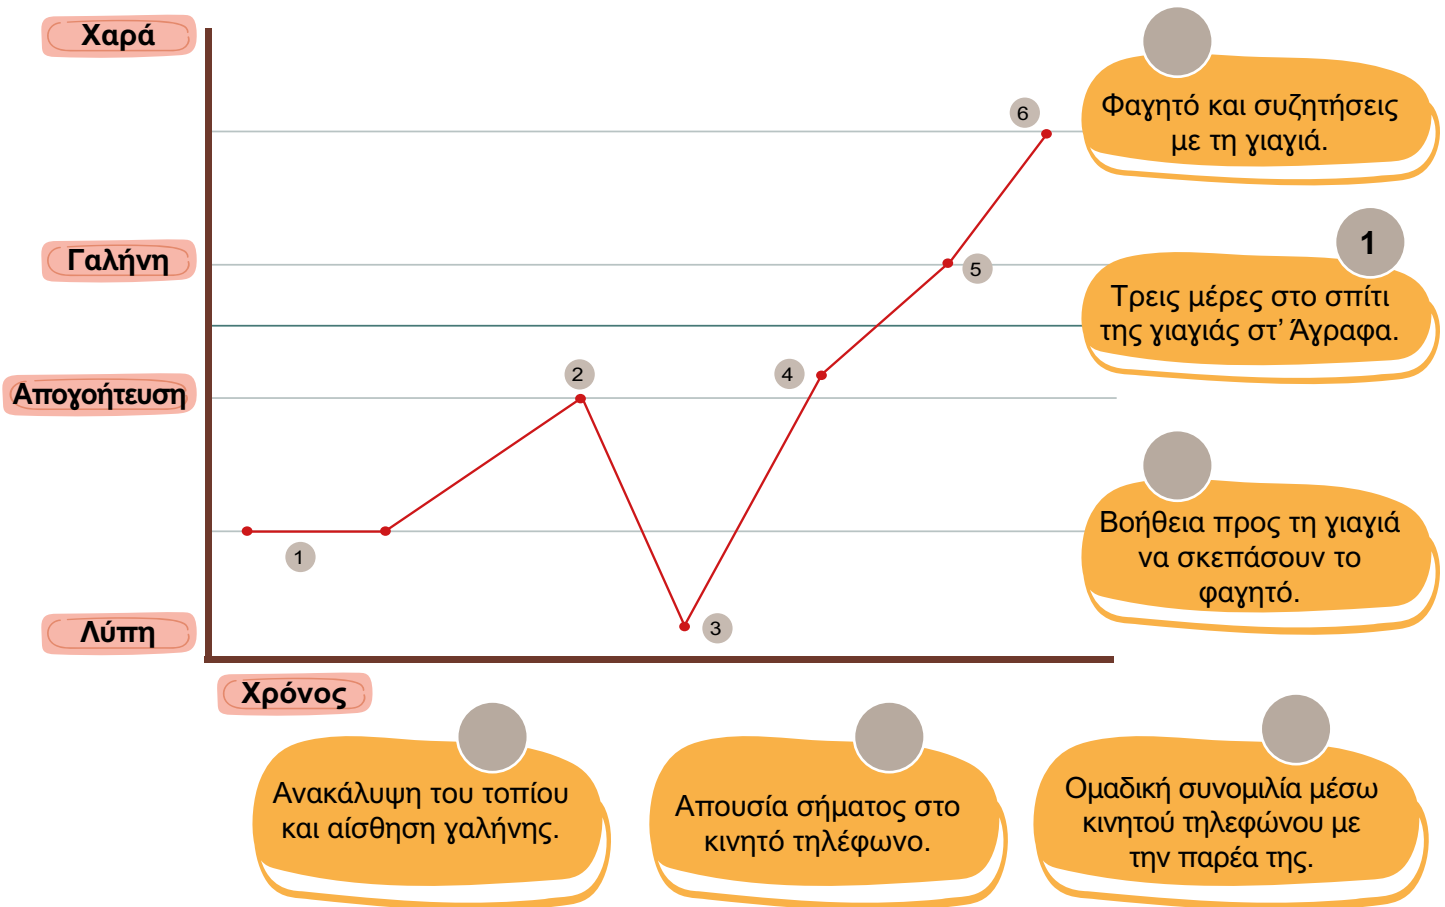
Χαρά

Γαλήνη

Απογοήτευση

Λύπη

Χρόνος

1

2

3

4

5

6

Φαγητό και συζητήσεις με τη γιαγιά.

1

Τρεις μέρες στο σπίτι της γιαγιάς στ' Άγραφα.

Βοήθεια προς τη γιαγιά να σκεπάσουν το φαγητό.

Ανακάλυψη του τοπίου και αίσθηση γαλήνης.

Απουσία σήματος στο κινητό τηλέφωνο.

Ομαδική συνομιλία μέσω κινητού τηλεφώνου με την παρέα της.